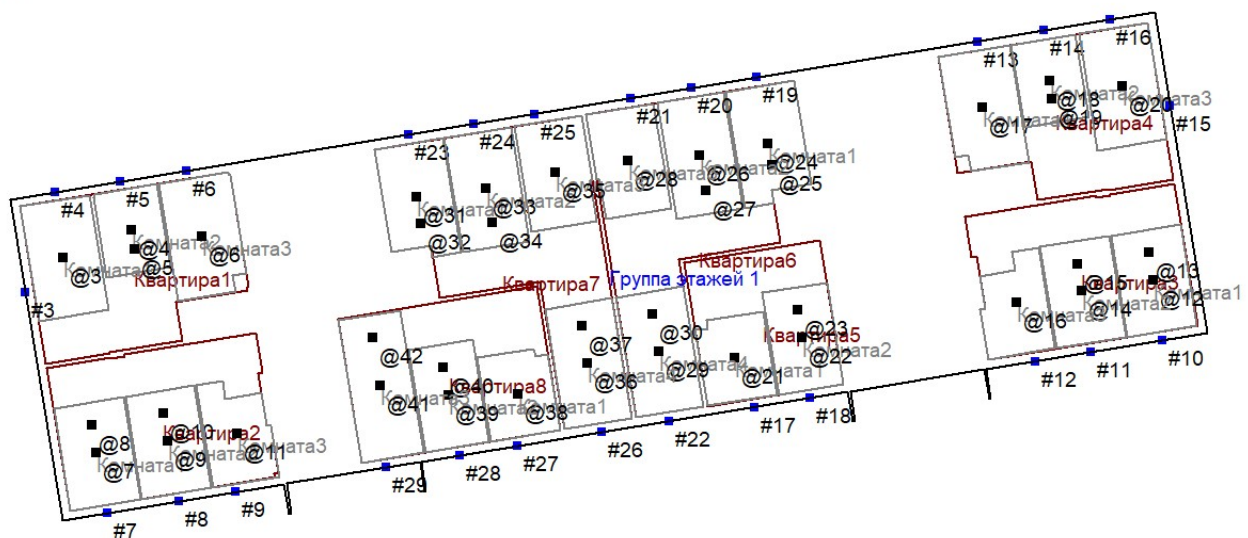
#13 #14 #16
@18 @19 @20
Комната2 Комната3
@17 Квартира4 #15
#21 #20 #19
#23 #24 #25
@28 @26 @24 Комната1
Комната3 @25
@35 @27
#4 #5 #6
@31 @33
@32 @34
@4 Комната2 @6 Комната3
@3 @5
Комната Квартира1
Квартира7 Группа этажей 1 Квартира6
#3
@15 @13
Квартира3 @12 Комната1
@16 @14
@37 @30 Квартира5 @23
@42 @22 Комната2
@36 @29 @21 Комната1
Квартира8
@40
@41 @39 @38 Комната1
#12 #11 #10
@8 Квартира2 @11 Комната3
@7 @9
#17 #18
#26 #22
#29 #28 #27
#7 #8 #9